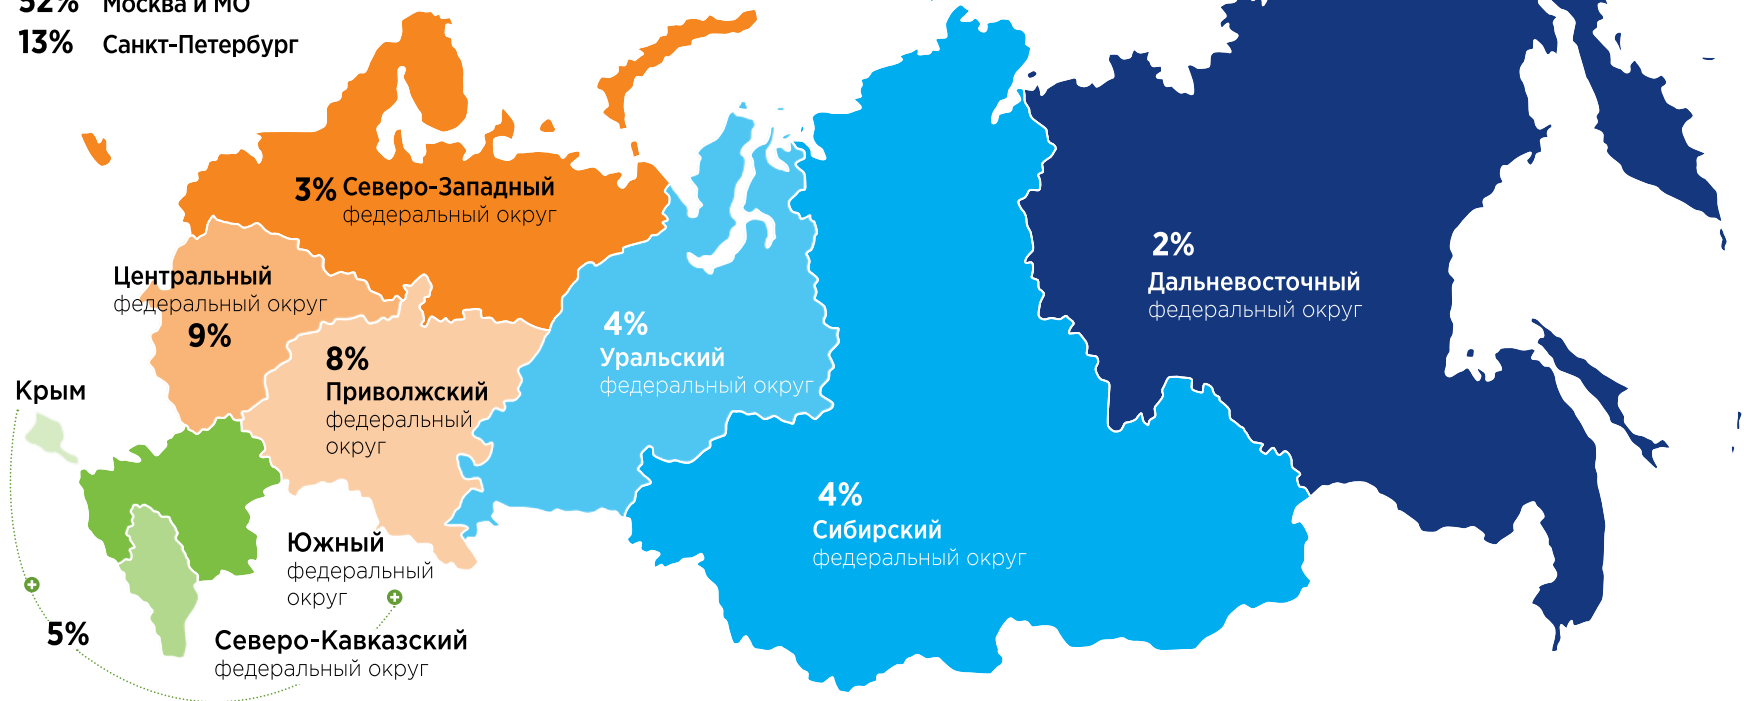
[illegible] Москва и МО
13% Санкт-Петербург

3% Северо-Западный федеральный округ

Центральный федеральный округ 9%

8% Приволжский федеральный округ

4% Уральский федеральный округ

2% Дальневосточный федеральный округ

4% Сибирский федеральный округ

Крым

Южный федеральный округ

5%

Северо-Кавказский федеральный округ